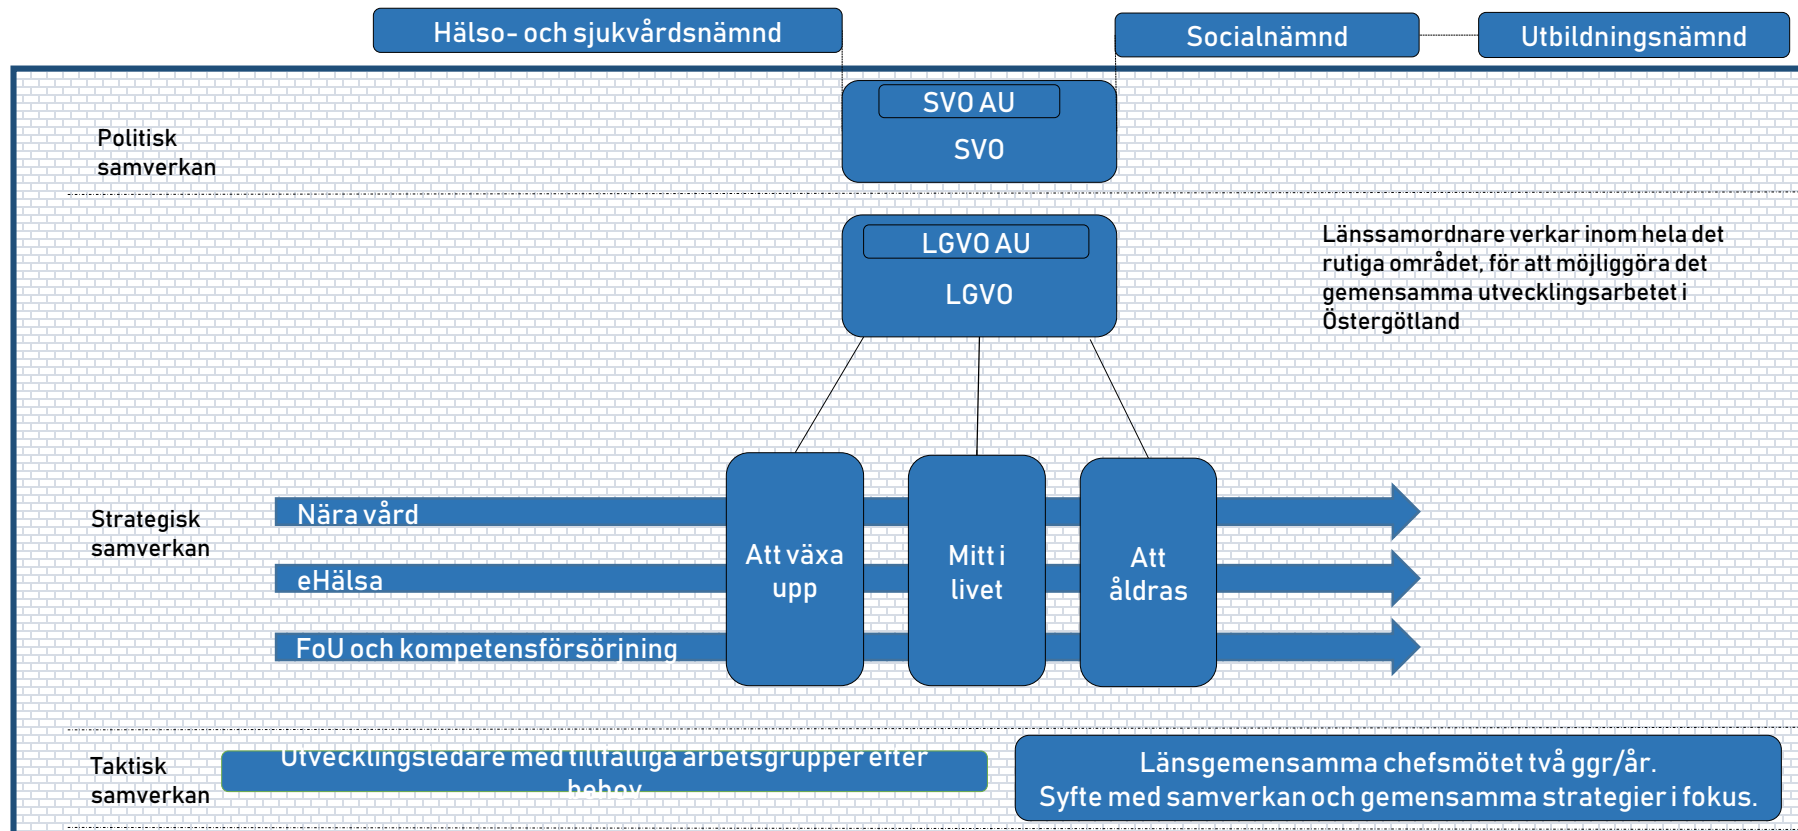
Hälso- och sjukvårdsnämnd

Socialnämnd

Utbildningsnämnd

Politisk samverkan

SVO AU

SVO

LGVO AU

LGVO

Länssamordnare verkar inom hela det rutiga området, för att möjliggöra det gemensamma utvecklingsarbetet i Östergötland

Strategisk samverkan

Nära vård

eHälsa

FoU och kompetensförsörjning

Att växa upp

Mitt i livet

Att åldras

Taktisk samverkan

Utvecklingsledare med tillfälliga arbetsgrupper efter behov

Länsgemensamma chefsmötet två ggr/år.
Syfte med samverkan och gemensamma strategier i fokus.